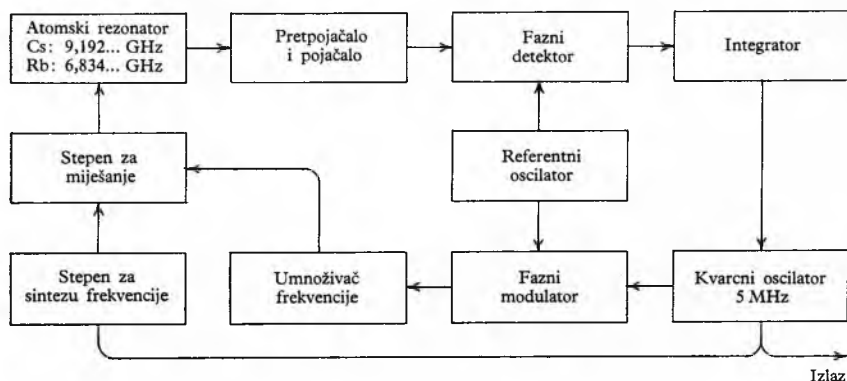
Atomski rezonator
Cs: 9,192... GHz
Rb: 6,834... GHz

Pretpojačalo
i pojačalo

Fazni
detektor

Integrator

Stepen za
miješanje

Referentni
oscilator

Stepen za
sintezu frekvencije

Umnoživač
frekvencije

Fazni
modulator

Kvarcni oscilator
5 MHz

Izlaz